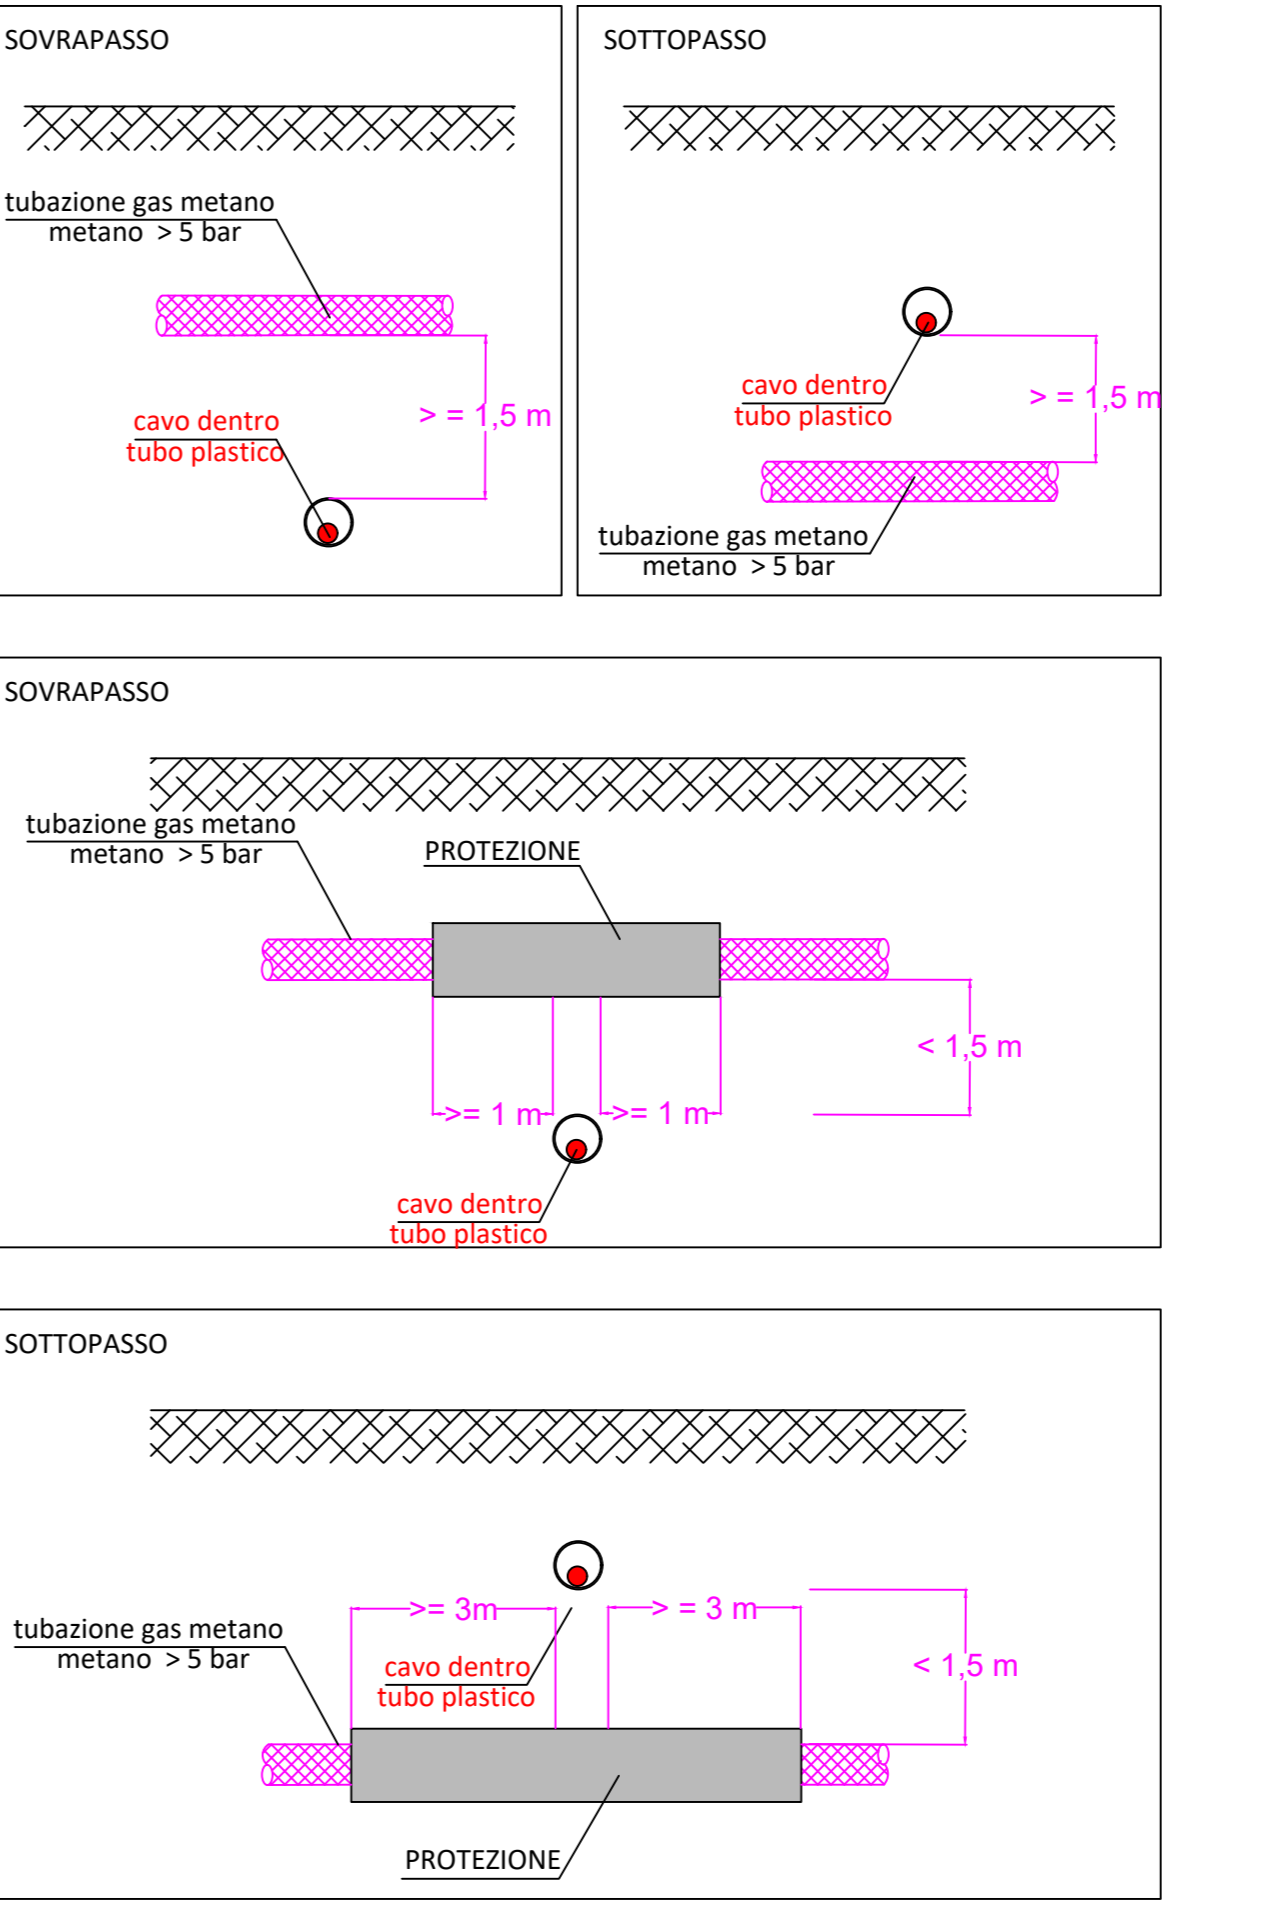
SOVRAPASSO

tubazione gas metano
metano > 5 bar

> = 1,5 m

cavo dentro
tubo plastico

SOTTOPASSO

cavo dentro
tubo plastico

> = 1,5 m

tubazione gas metano
metano > 5 bar

SOVRAPASSO

tubazione gas metano
metano > 5 bar

PROTEZIONE

< 1,5 m

>= 1 m

>= 1 m

cavo dentro
tubo plastico

SOTTOPASSO

>= 3m

> = 3 m

tubazione gas metano
metano > 5 bar

cavo dentro
tubo plastico

< 1,5 m

PROTEZIONE